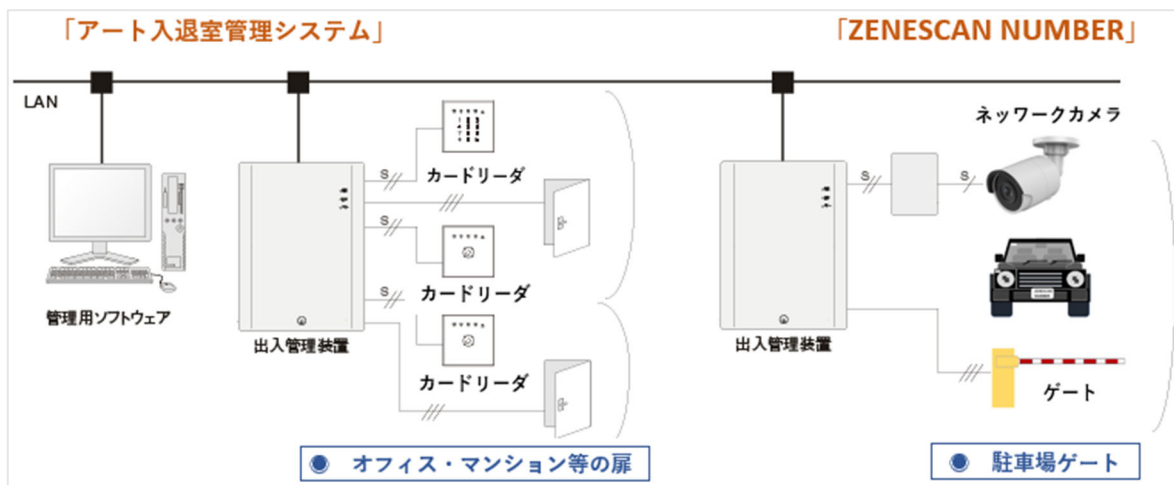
「アート入退室管理システム」

「ZENESCAN NUMBER」

LAN

管理用ソフトウェア

出入管理装置

S

カードリーダ

S

カードリーダ

S

カードリーダ

ネッワークカメラ

S

S

出入管理装置

ゲート

● オフィス・マンション等の扉

● 駐車場ゲート